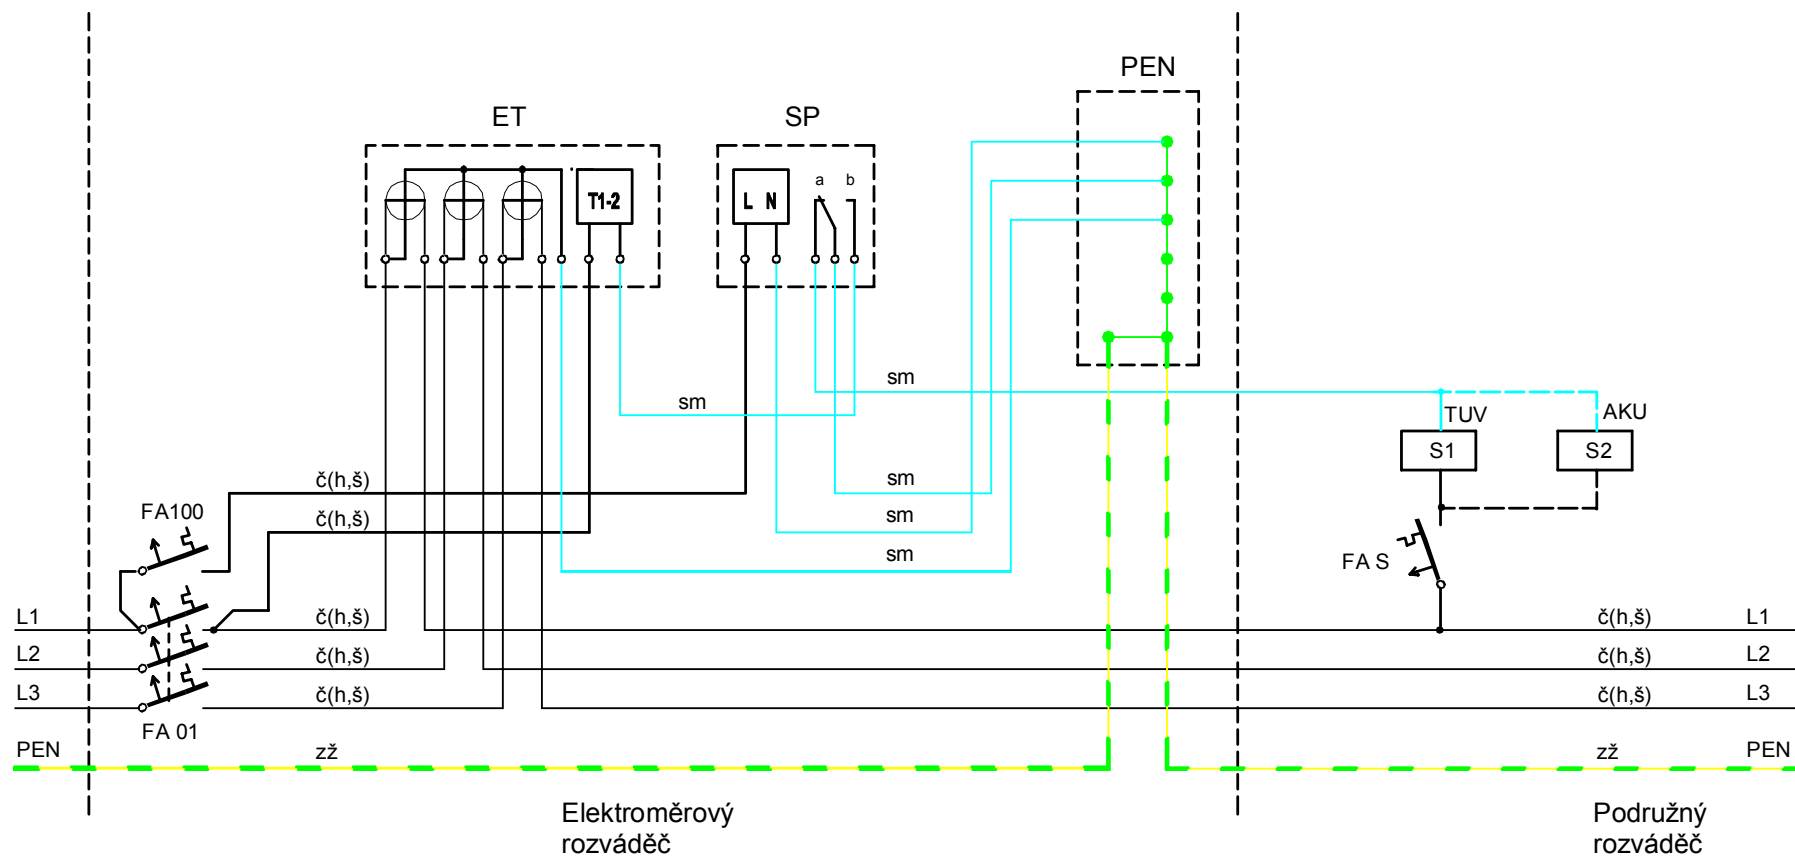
PEN

ET

SP

T1-2

L N

a b

sm

sm

TUV

AKU

S1

S2

sm

sm

sm

č(h,š)

č(h,š)

FA100

FA S

L1

č(h,š)

č(h,š)

L1

L2

č(h,š)

č(h,š)

L2

L3

č(h,š)

č(h,š)

L3

FA 01

PEN

zž

zž

PEN

Elektroměrový rozváděč

Podružný rozváděč